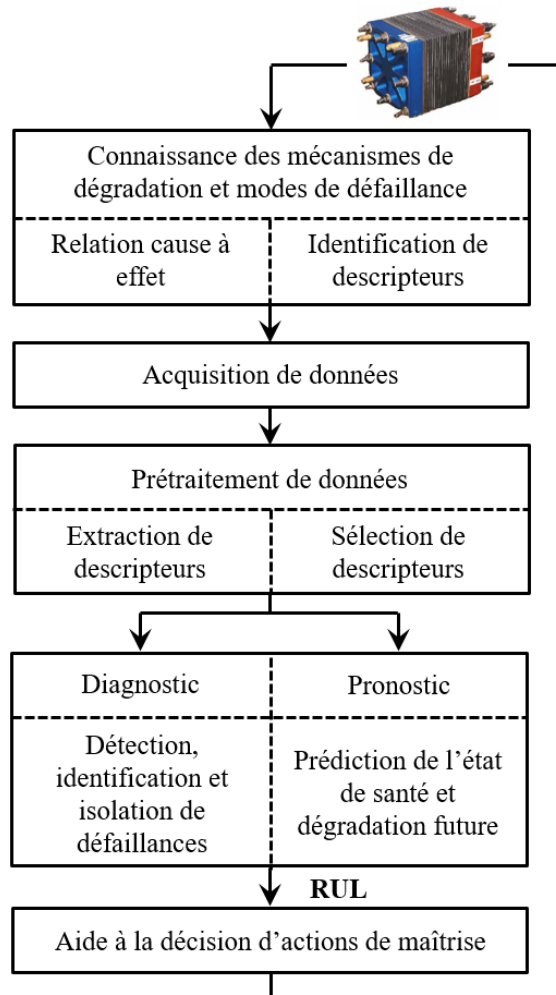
Connaissance des mécanismes de dégradation et modes de défaillance

Relation cause à effet

Identification de descripteurs

Acquisition de données

Prétraitement de données

Extraction de descripteurs

Sélection de descripteurs

Diagnostic

Pronostic

Détection, identification et isolation de défaillances

Prédiction de l'état de santé et dégradation future

RUL

Aide à la décision d'actions de maîtrise